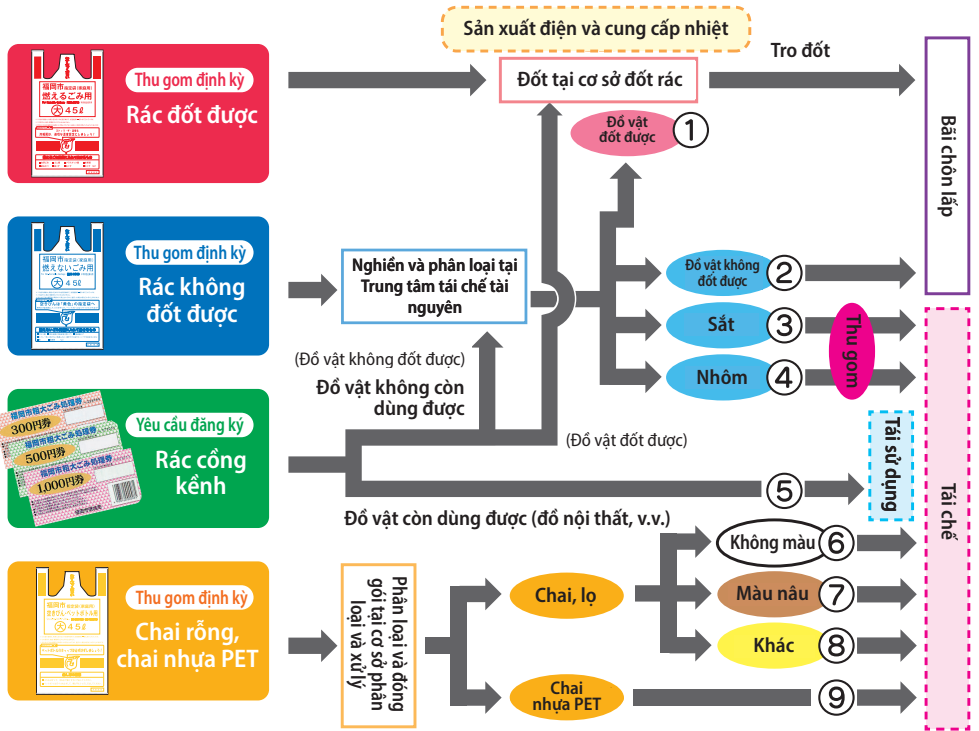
Sản xuất điện và cung cấp nhiệt

Thu gom định kỳ
Rác đốt được

福岡市 燃えるごみ用 大 45ℓ

Tro đốt

Đốt tại cơ sở đốt rác

Bãi chôn lấp

Đồ vật đốt được ①

Thu gom định kỳ
Rác không đốt được

福岡市 燃えないごみ用 大 45ℓ

Nghiền và phân loại tại Trung tâm tái chế tài nguyên

Đồ vật không đốt được ②

Sắt ③

Nhôm ④

Thu gom

(Đồ vật không đốt được)

Đồ vật không còn dùng được

Tái chế

Yêu cầu đăng ký
Rác cồng kềnh

福岡市粗大ごみ処理券 300円券 500円券 1,000円券

(Đồ vật đốt được)

Tái sử dụng

⑤

Đồ vật còn dùng được (đồ nội thất, v.v.)

Thu gom định kỳ
Chai rỗng, chai nhựa PET

福岡市 空きびん・ペットボトル用 大 45ℓ

Phân loại và đóng gói tại cơ sở phân loại và xử lý

Chai, lọ

Không màu ⑥

Màu nâu ⑦

Khác ⑧

Chai nhựa PET ⑨